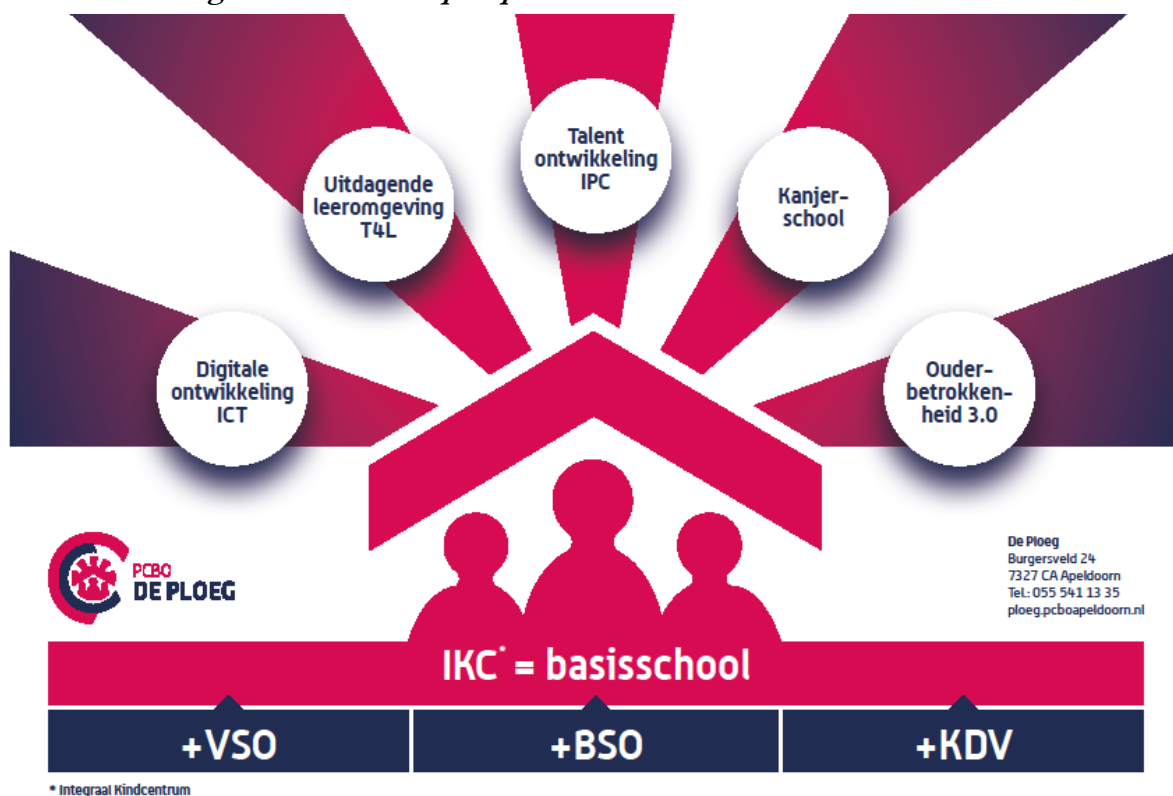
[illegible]

Digitale ontwikkeling ICT

Uitdagende leeromgeving T4L

Talent ontwikkeling IPC

Kanjer-school

Ouder-betrokken-heid 3.0

PCBO DE PLOEG

De Ploeg
Burgersveld 24
7327 CA Apeldoorn
Tel.: 055 541 13 35
ploeg.pcboapeldoorn.nl

IKC* = basisschool

+VSO

+BSO

+KDV

* Integraal Kindcentrum